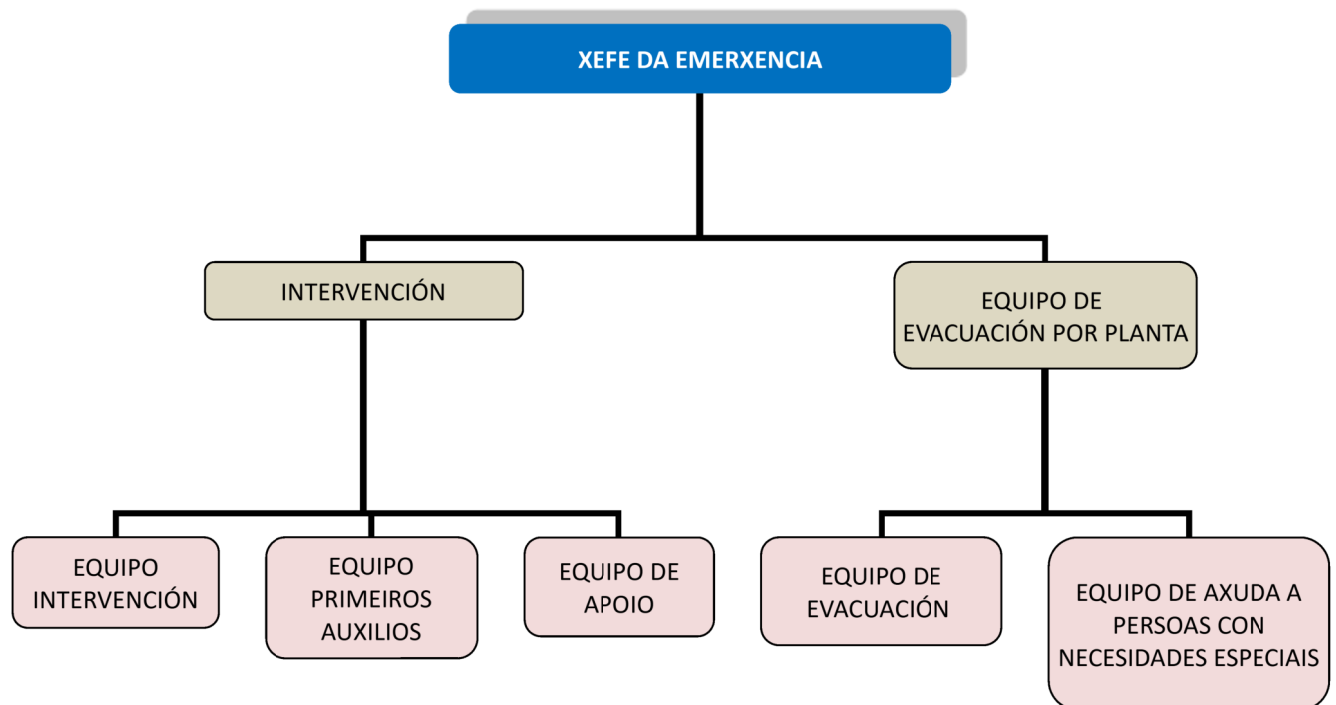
XEFE DA EMERXENCIA

INTERVENCIÓN

EQUIPO DE EVACUACIÓN POR PLANTA

EQUIPO INTERVENCIÓN

EQUIPO PRIMEIROS AUXILIOS

EQUIPO DE APOIO

EQUIPO DE EVACUACIÓN

EQUIPO DE AXUDA A PERSOAS CON NECESIDADES ESPECIAIS